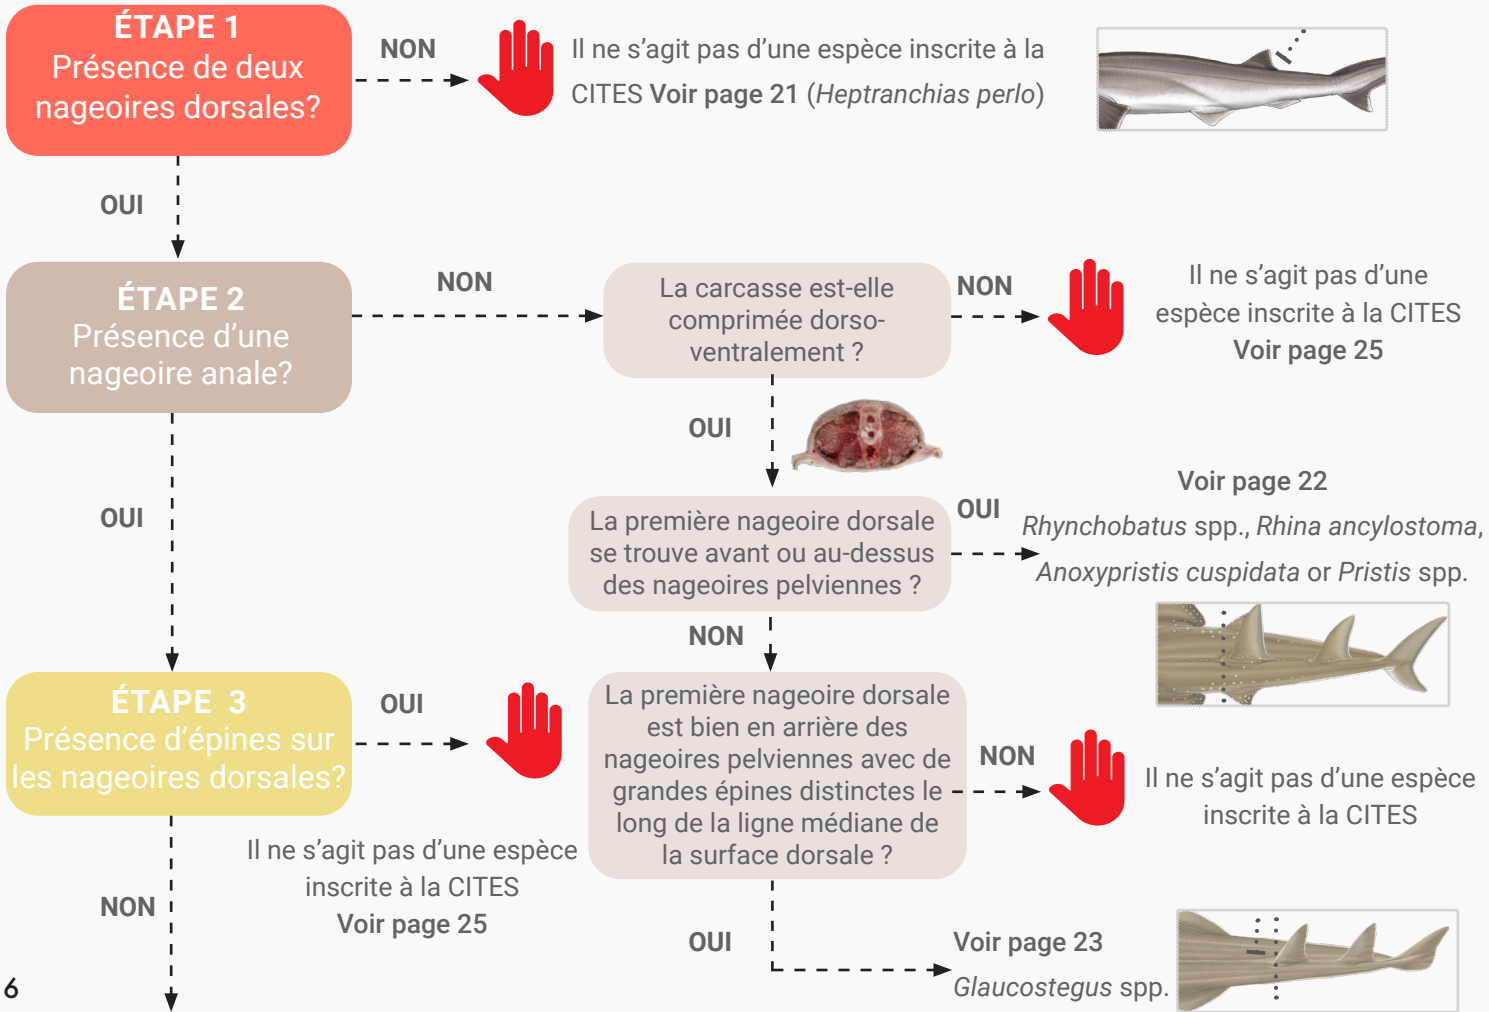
ÉTAPE 1
Présence de deux nageoires dorsales?

NON

Il ne s'agit pas d'une espèce inscrite à la CITES Voir page 21 (*Heptranchias perlo*)

OUI

ÉTAPE 2
Présence d'une nageoire anale?

NON

La carcasse est-elle comprimée dorso-ventralement ?

NON

Il ne s'agit pas d'une espèce inscrite à la CITES
Voir page 25

OUI

OUI

La première nageoire dorsale se trouve avant ou au-dessus des nageoires pelviennes ?

OUI

Voir page 22
*Rhynchobatus* spp., *Rhina ancylostoma*, *Anoxypristis cuspidata* or *Pristis* spp.

NON

ÉTAPE 3
Présence d'épines sur les nageoires dorsales?

OUI

La première nageoire dorsale est bien en arrière des nageoires pelviennes avec de grandes épines distinctes le long de la ligne médiane de la surface dorsale ?

NON

Il ne s'agit pas d'une espèce inscrite à la CITES

Il ne s'agit pas d'une espèce inscrite à la CITES
Voir page 25

NON

OUI

Voir page 23
*Glaucostegus* spp.

6